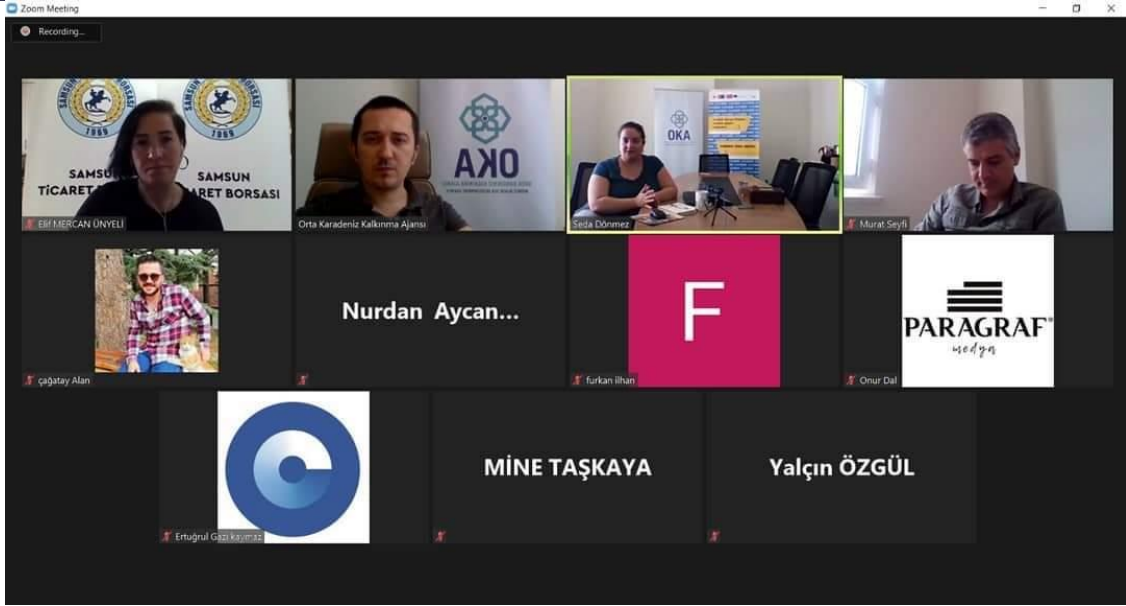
Zoom Meeting

Recording...

SAMSUN 1989 SAMSUN TİCARET SAMSUN 1989 SAMSUN TİCARET BORSASI

Elif MERCAN ÜNYELİ

AKO

Orta Karadeniz Kalkınma Ajansı

OKA

Seda Dönmez

Murat Seyfi

çağatay Alan

Nurdan Aycan...

F

furkan ilhan

PARAGRAF medya

Onur Dal

Ertuğrul Gazi kaymaz

MİNE TAŞKAYA

Yalçın ÖZGÜL